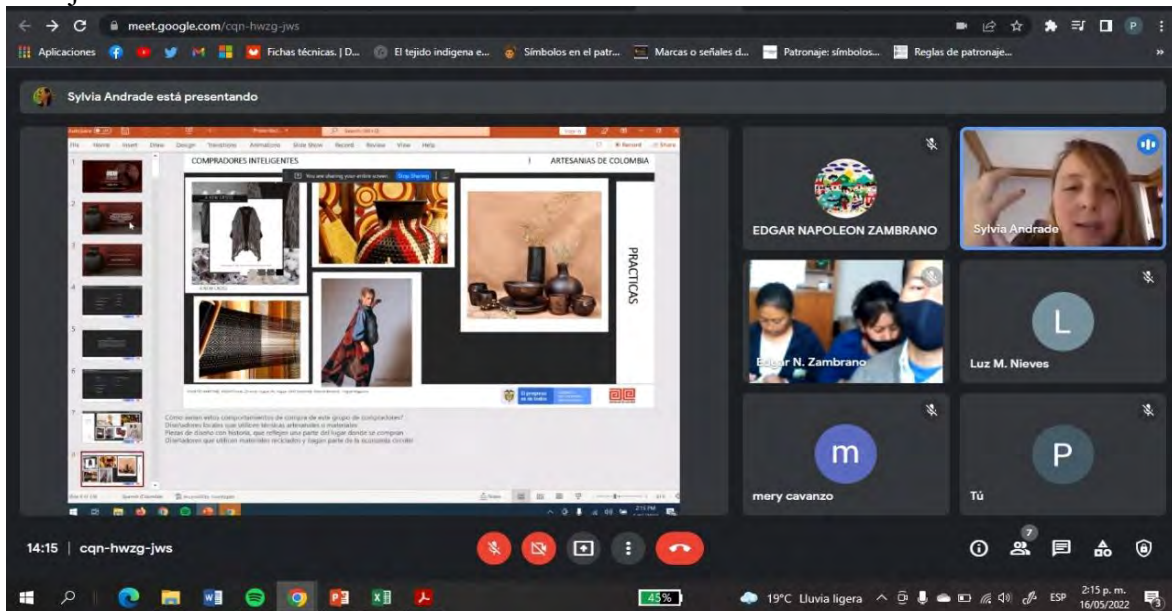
meet.google.com/cqn-hwzg-jws

Aplicaciones Fichas técnicas. | D... El tejido indígena e... Símbolos en el patr... Marcas o señales d... Patronaje: símbolos... Reglas de patronaje...

Sylvia Andrade está presentando

File Home Insert Draw Design Transitions Animations Slide Show Record Review View Help

COMPRADORES INTELIGENTES | ARTESANIAS DE COLOMBIA

You are sharing your entire screen. Stop Sharing

PRACTICAS

Cómo serían estos comportamientos de compra de este grupo de compradores?
Diseñadores locales que utilicen técnicas artesanales o materiales
Piezas de diseño con historia, que reflejen una parte del lugar donde se compran
Diseñadores que utilicen materiales reciclados y hagan parte de la economía circular

EDGAR NAPOLEON ZAMBRANO

Sylvia Andrade

Edgar N. Zambrano

L

Luz M. Nieves

m

mery cavanzo

P

Tú

14:15 | cqn-hwzg-jws

7

45%

19°C Lluvia ligera ESP 2:15 p. m. 16/05/2022